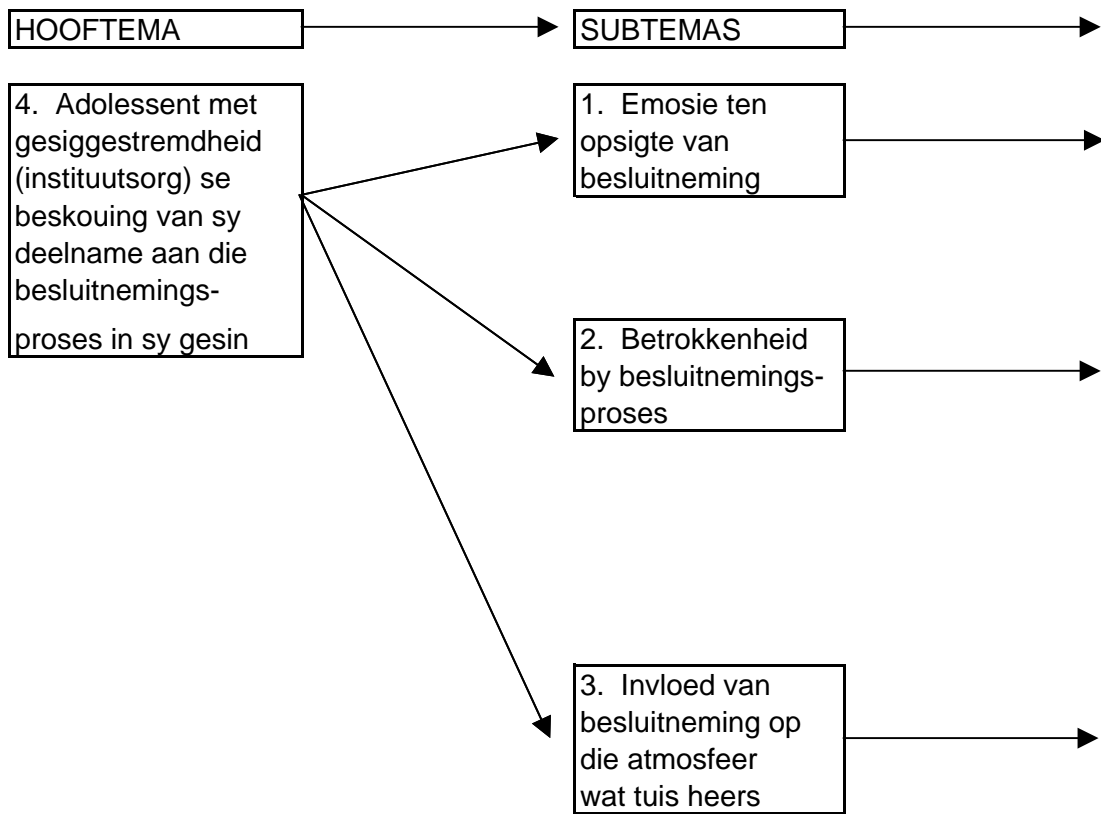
HOOFTEMA

SUBTEMAS

4. Adolessent met gesiggestremdheid (instituutsorg) se beskouing van sy deelname aan die besluitnemingsproses in sy gesin

1. Emosie ten opsigte van besluitneming

2. Betrokkenheid by besluitnemingsproses

3. Invloed van besluitneming op die atmosfeer wat tuis heers